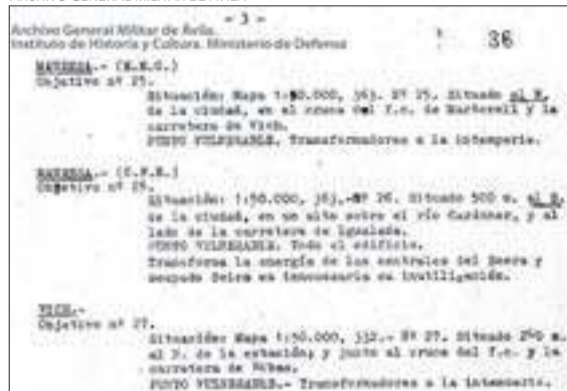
- 3 -
Archivo General Militar de Ávila.
Instituto de Historia y Cultura. Ministerio de Defensa
36

MANRESA.- (E.N.C.)
Objetivo nº 25.
Situación: Mapa 1:50.000, 363. Nº 25. Situado al N. de la ciudad, en el cruce del f.c. de Martorell y la carretera de Vich.
PUNTO VULNERABLE. Transformadores a la intemperie.

MANRESA.- (C.P.E.)
Objetivo nº 26.
Situación: 1:50.000, 363.-Nº 26. Situado 500 m. al S. de la ciudad, en un alto sobre el río Cardoner, y al lado de la carretera de Igualada.
PUNTO VULNERABLE. Todo el edificio.
Transforma la energía de las centrales del Segre y Segundo Seira es innecesario su inutilización.

VICH.-
Objetivo nº 27.
Situación: Mapa 1:50.000, 332.- Nº 27. Situado 250 m. al N. de la estación, y junto al cruce del f.c. y la carretera de Ribas.
PUNTO VULNERABLE.- Transformadores a la intemperie.